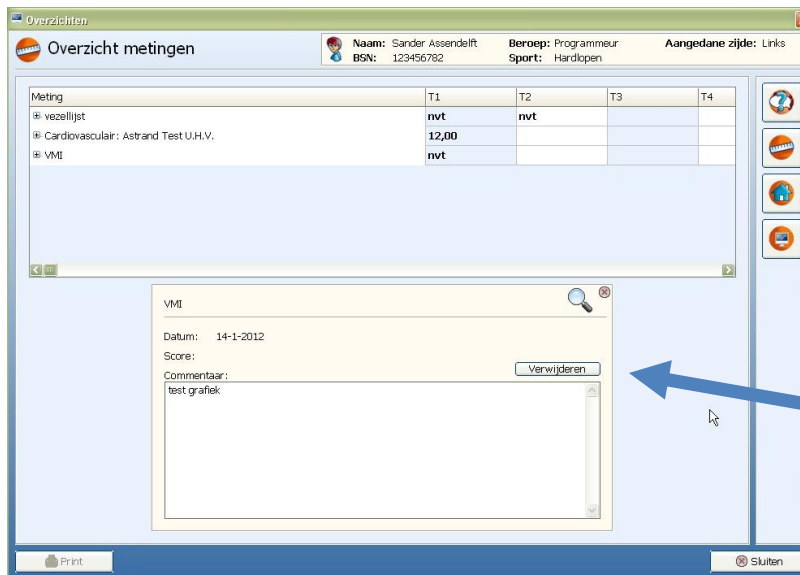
Overzichten

Overzicht metingen

Naam: Sander Assendelft
BSN: 123456782
Beroep: Programmeur
Sport: Hardlopen
Aangedane zijde: Links

| Meting | T1 | T2 | T3 | T4 |
|---|---|---|---|---|
| ⊞ vezellijst | nvt | nvt | | |
| ⊞ Cardiovasculair: Astrand Test U.H.V. | 12,00 | | | |
| ⊞ VMI | nvt | | | |

VMI

Datum: 14-1-2012
Score:
Commentaar:
Verwijderen
test grafiek

Print

Sluiten